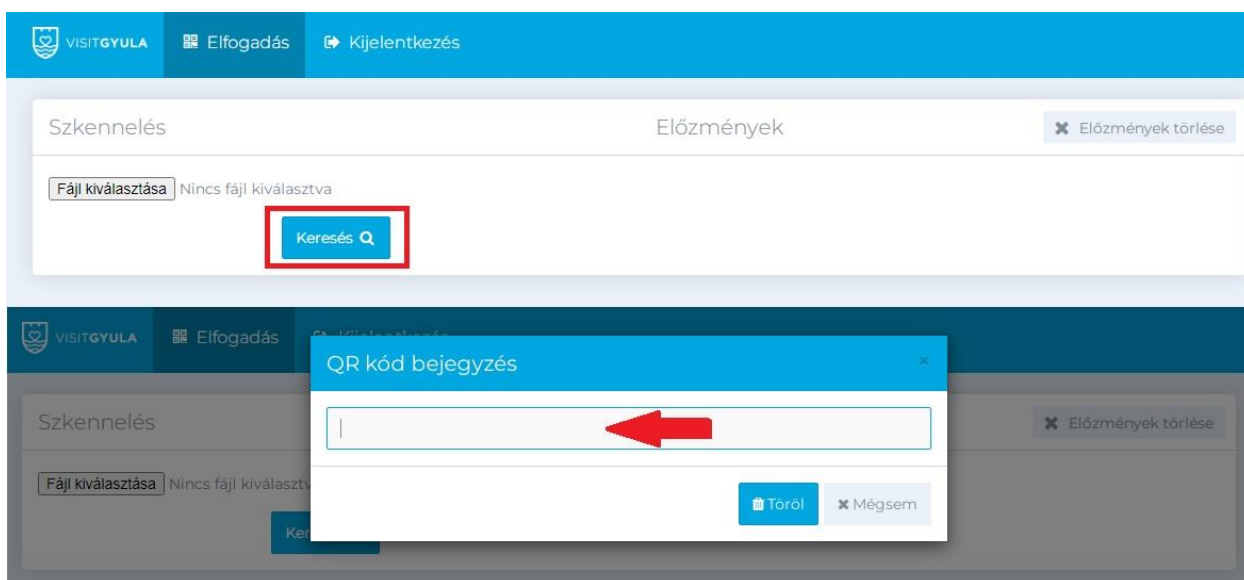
VISITGYULA Elfogadás Kijelentkezés

Szkennelés

Előzmények

Előzmények törlése

Fájl kiválasztása Nincs fájl kiválasztva

Keresés

VISITGYULA Elfogadás Kijelentkezés

QR kód bejegyzés

×

Szkennelés

Előzmények törlése

Fájl kiválasztása Nincs fájl kiválasztv

Ker

Töröl

Mégsem